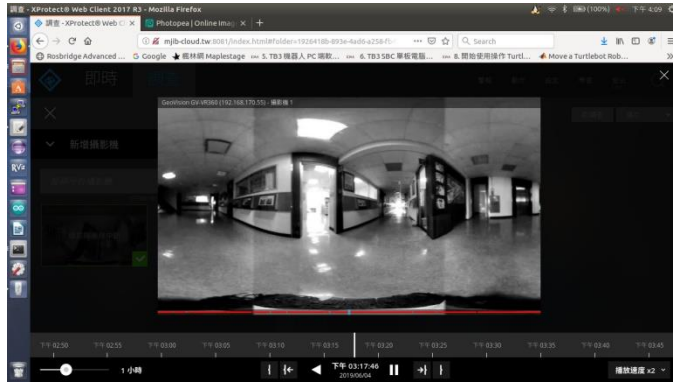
調查 - XProtect® Web Client 2017 R3 - Mozilla Firefox
(100%) 下午 4:09
調查 - XProtect® Web Cl ×
Photopea | Online Imag ×
+
mjib-cloud.tw:8081/index.html#folder=1926418b-893e-4ad6-a258-f
Search
Rosbridge Advanced ...
Google
楓林網 Maplestage
5. TB3 機器人 PC 端軟...
6. TB3 SBC 單板電腦...
8. 開始使用操作 Turtl...
Move a Turtlebot Rob...
即時
調查
新增攝影機
GeoVision GV-VR360 (192.168.170.55) - 攝影機 1
下午 02:50
下午 02:55
下午 03:00
下午 03:05
下午 03:10
下午 03:15
下午 03:20
下午 03:25
下午 03:30
下午 03:35
下午 03:40
下午 03:45
1 小時
下午 03:17:46
2019/06/04
播放速度 x2